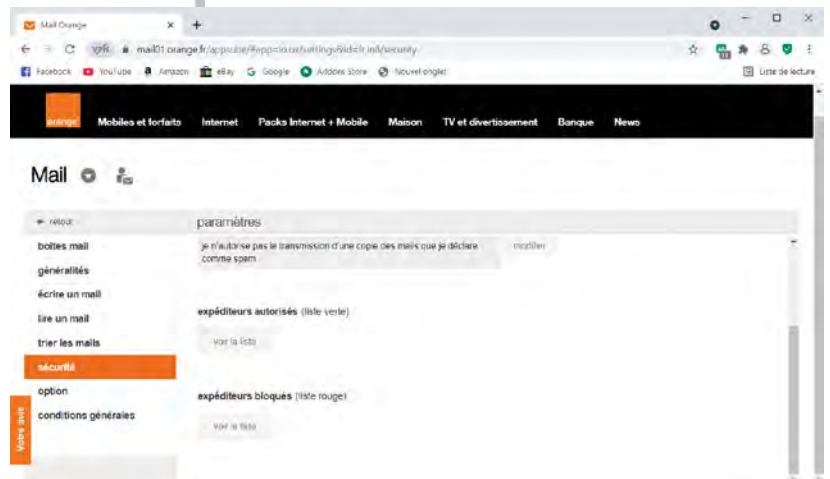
Mail Orange
VPN mail01.orange.fr/appsuite/#app=io.ox/settings&id=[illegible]/security
Facebook YouTube Amazon eBay Google Addons Store Nouvel onglet
Liste de lecture

orange
Mobiles et forfaits
Internet
Packs Internet + Mobile
Maison
TV et divertissement
Banque
News

Mail

← retour
boîtes mail
généralités
écrire un mail
lire un mail
trier les mails
sécurité
option
conditions générales

Votre avis

paramètres

je n'autorise pas la transmission d'une copie des mails que je déclare comme spam
modifier

expéditeurs autorisés (liste verte)
voir la liste

expéditeurs bloqués (liste rouge)
voir la liste